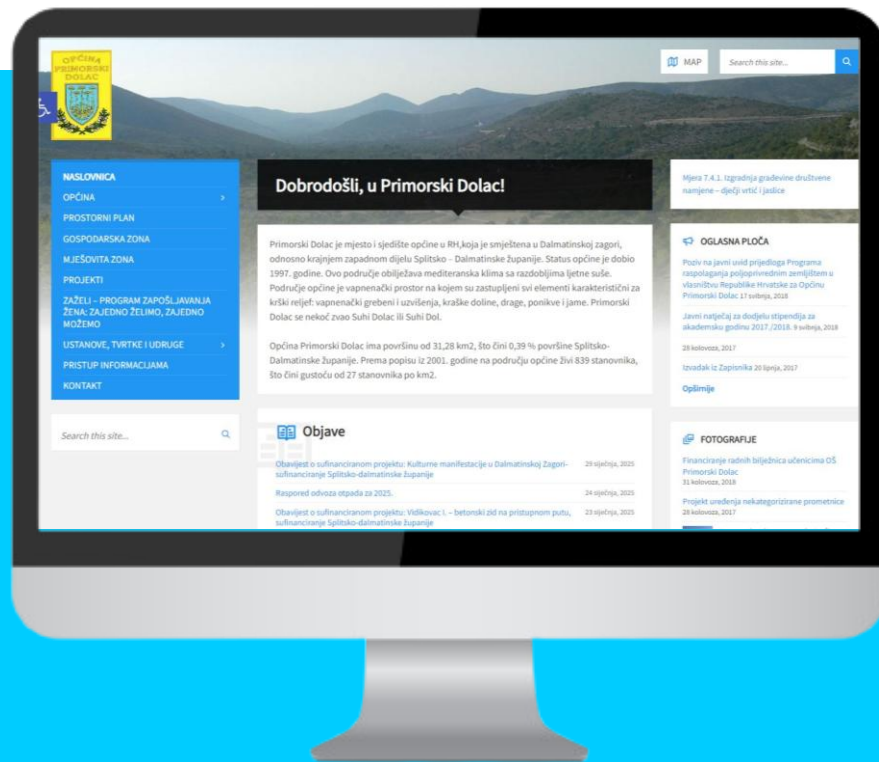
OPĆINA PRIMORSKI DOLAC

MAP

Search this site...

NASLOVNICA
OPĆINA
PROSTORNI PLAN
GOSPODARSKA ZONA
MJEŠOVITA ZONA
PROJEKTI
ZAŽELI – PROGRAM ZAPOŠLJAVANJA ŽENA: ZAJEDNO ŽELIMO, ZAJEDNO MOŽEMO
USTANOVE, TVRTKE I UDRUGE
PRISTUP INFORMACIJAMA
KONTAKT

Search this site...

Dobrodošli, u Primorski Dolac!

Primorski Dolac je mjesto i sjedište općine u RH,koja je smještena u Dalmatinskoj zagori, odnosno krajnjem zapadnom dijelu Splitsko – Dalmatinske županije. Status općine je dobio 1997. godine. Ovo područje obilježava mediteranska klima sa razdobljima ljetne suše. Područje općine je vapnenački prostor na kojem su zastupljeni svi elementi karakteristični za krški reljef: vapnenački grebeni i uzvišenja, kraške doline, drage, ponikve i jame. Primorski Dolac se nekoć zvao Suhi Dolac ili Suhi Dol.

Općina Primorski Dolac ima površinu od 31,28 km2, što čini 0,39 % površine Splitsko-Dalmatinske županije. Prema popisu iz 2001. godine na području općine živi 839 stanovnika, što čini gustoću od 27 stanovnika po km2.

Objave

Obavijest o sufinanciranom projektu: Kulturne manifestacije u Dalmatinskoj Zagori- sufinanciranje Splitsko-dalmatinske županije 29 siječnja, 2025
Raspored odvoza otpada za 2025. 24 siječnja, 2025
Obavijest o sufinanciranom projektu: Vidikovac I. – betonski zid na pristupnom putu, sufinanciranje Splitsko-dalmatinske županije 23 siječnja, 2025

Mjera 7.4.1. Izgradnja građevine društvene namjene – dječji vrtić i jaslice

OGLASNA PLOČA
Poziv na javni uvid prijedloga Programa raspolaganja poljoprivrednim zemljištem u vlasništvu Republike Hrvatske za Općinu Primorski Dolac 17 svibnja, 2018
Javni natječaj za dodjelu stipendija za akademsku godinu 2017./2018. 9 svibnja, 2018
28 kolovoza, 2017
Izvadak iz Zapisnika 20 lipnja, 2017
Opširnije

FOTOGRAFIJE
Financiranje radnih bilježnica učenicima OŠ Primorski Dolac
31 kolovoza, 2018
Projekt uređenja nekategorizirane prometnice
28 kolovoza, 2017